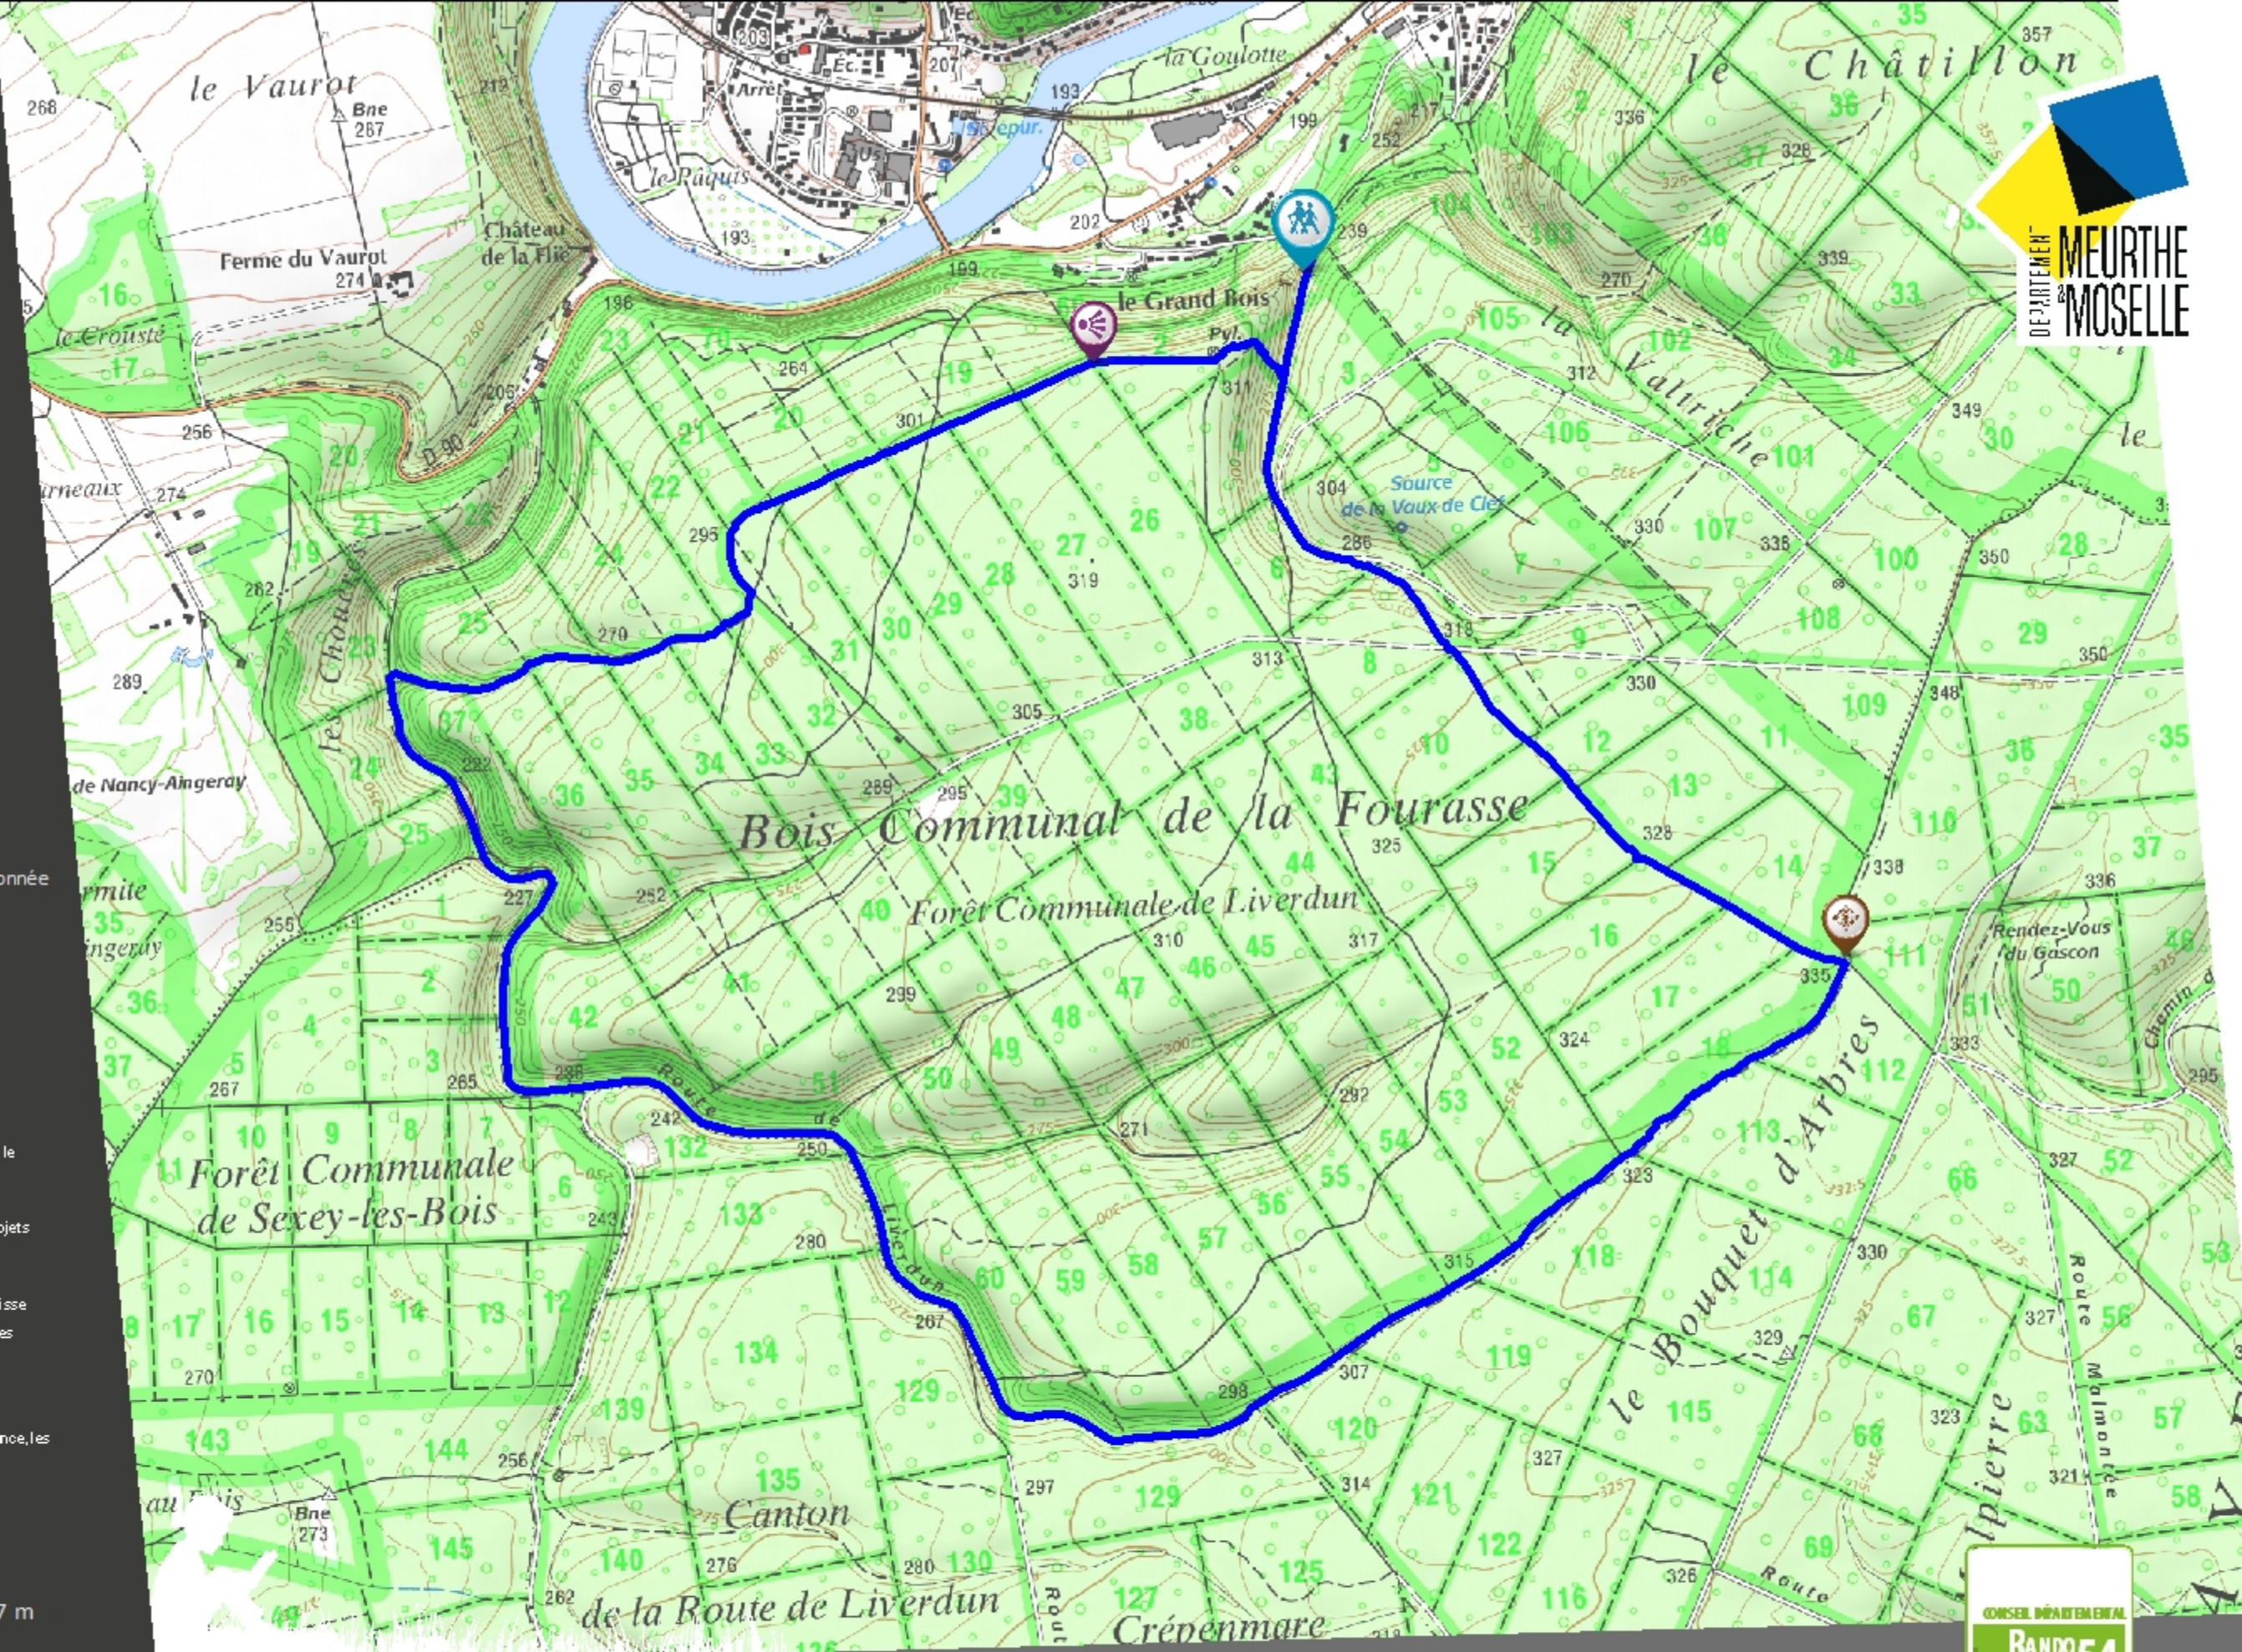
le Vaurot
Bne 267
268
Ferme du Vaurot 274
Château de la Flie
le Crouste
la Goulotte
le Pâquis
Ec.
Arrêt
St. épur.
le Grand Bois
Pyl.
le Châtillon
la Vaudriche
Source de la Voux de Clef
DÉPARTEMENT MEURTHE & MOSELLE
Bois Communal de la Fourasse
Forêt Communale de Liverdun
Forêt Communale de Sexey-les-Bois
les Chouvés
de Nancy-Angeray
Route de Liverdun
Rendez-Vous du Gascon
le Bouquet d'Arbres
Canton de la Route de Liverdun
Crépenmare
Route Malmonce
Chemin d
Bne 273
au Bois
D 90
rneaux
rmite
ingeray
onnée
le
ojets
isse
es
nce, les
7 m
CONSEIL DÉPARTEMENTAL
RANDO 54